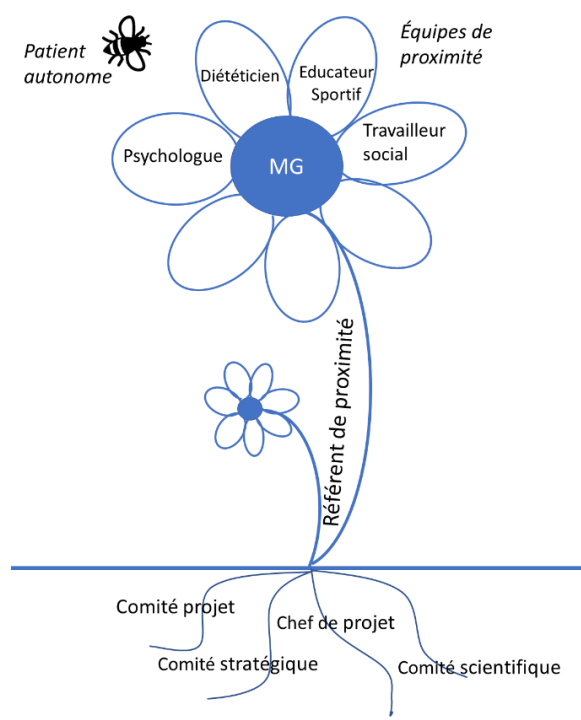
Patient autonome

Équipes de proximité

Diététicien

Educateur Sportif

Psychologue

MG

Travailleur social

Référent de proximité

Comité projet

Chef de projet

Comité stratégique

Comité scientifique